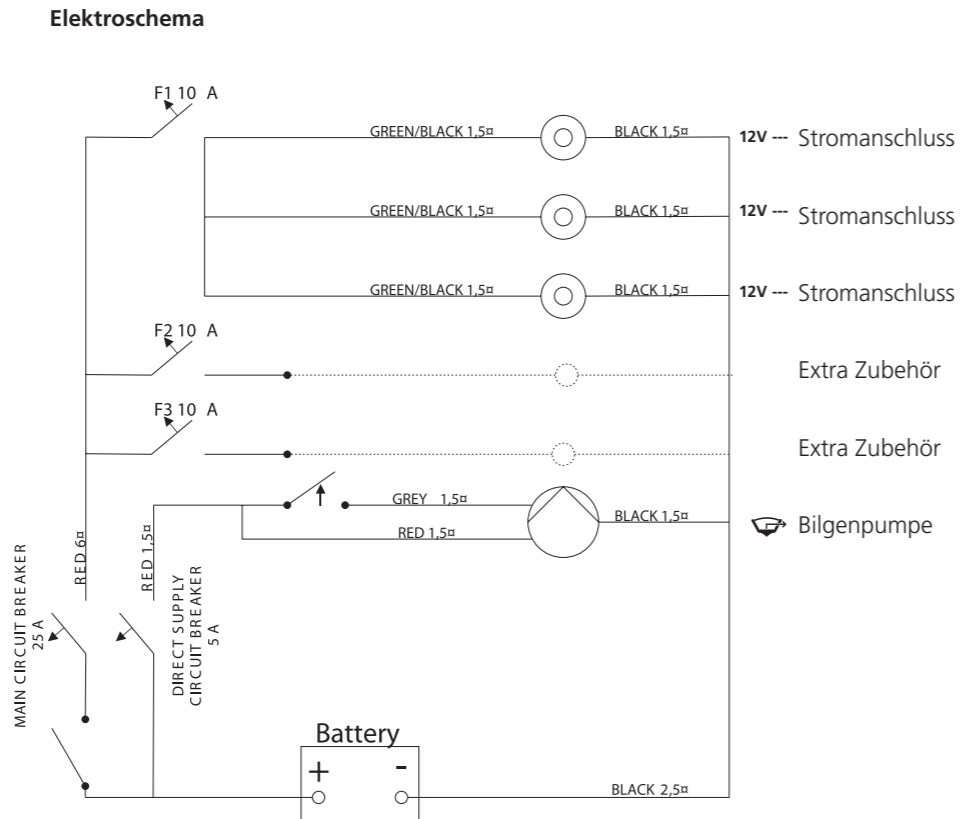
Elektroschema

F1 10 A

GREEN/BLACK 1,5¤

BLACK 1,5¤

12V --- Stromanschluss

GREEN/BLACK 1,5¤

BLACK 1,5¤

12V --- Stromanschluss

GREEN/BLACK 1,5¤

BLACK 1,5¤

12V --- Stromanschluss

F2 10 A

Extra Zubehör

F3 10 A

Extra Zubehör

GREY 1,5¤

RED 1,5¤

BLACK 1,5¤

Bilgenpumpe

RED 6¤

RED 1,5¤

MAIN CIRCUIT BREAKER 25 A

DIRECT SUPPLY CIRCUIT BREAKER 5 A

Battery

+

-

BLACK 2,5¤